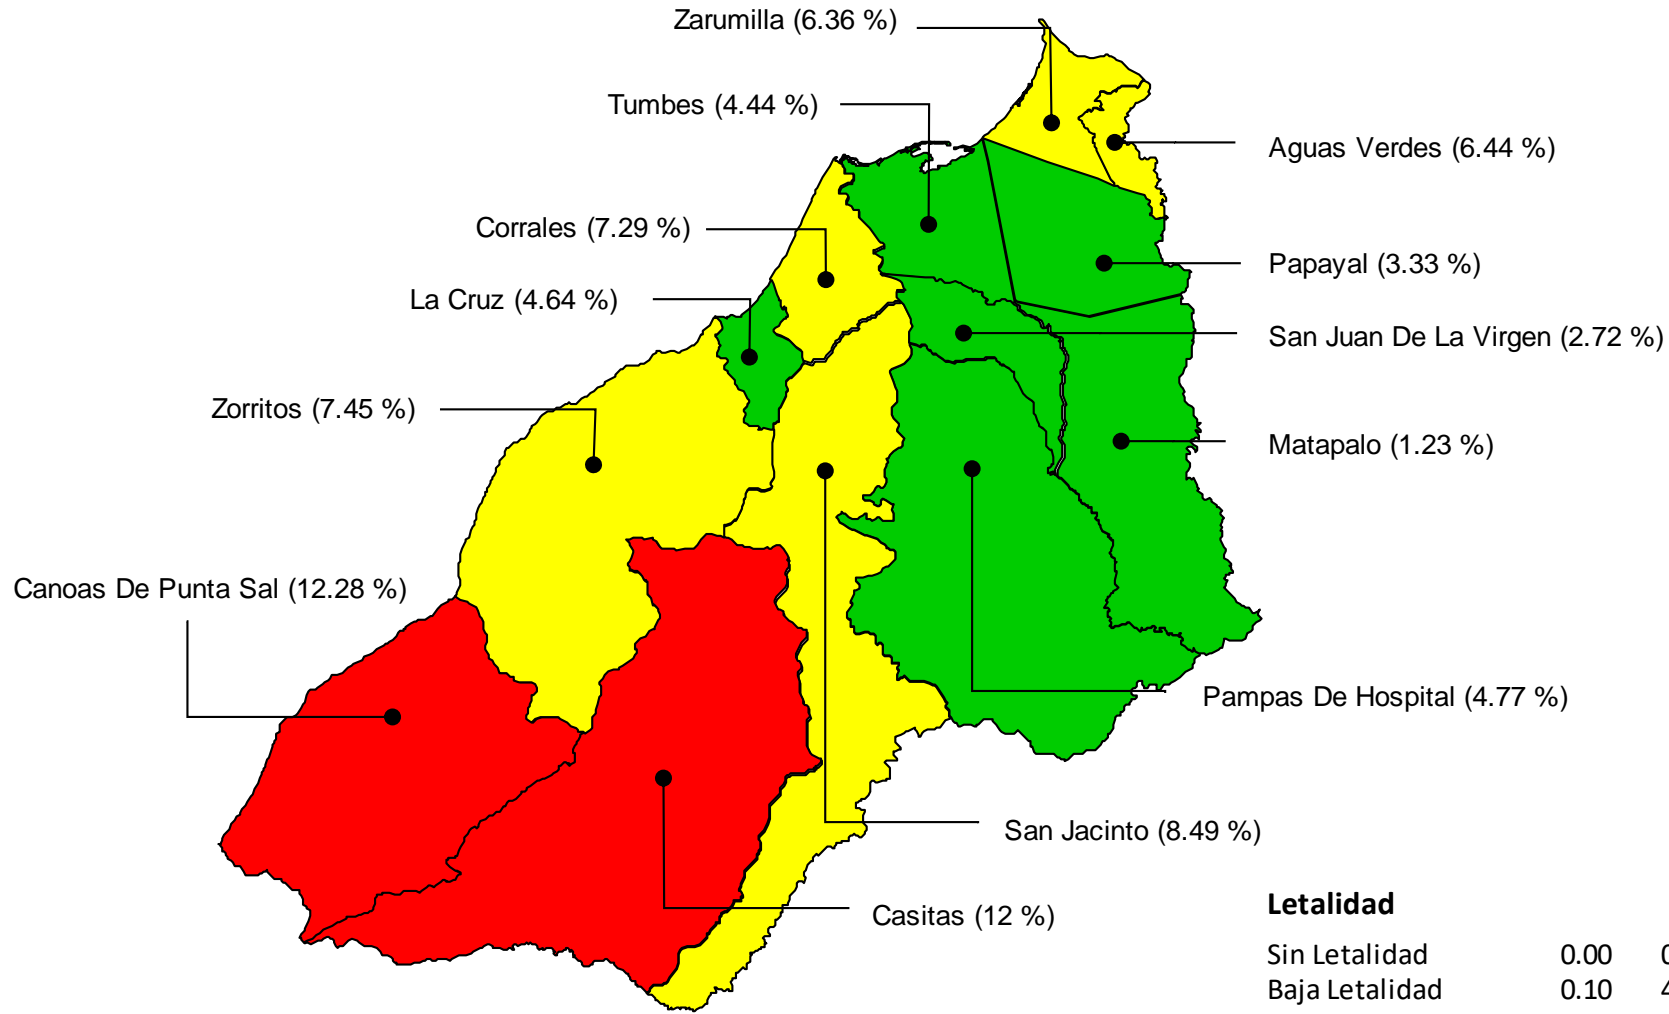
Zarumilla (6.36 %)

Tumbes (4.44 %)

Aguas Verdes (6.44 %)

Corrales (7.29 %)

Papayal (3.33 %)

La Cruz (4.64 %)

San Juan De La Virgen (2.72 %)

Zorritos (7.45 %)

Matapalo (1.23 %)

Canoas De Punta Sal (12.28 %)

Pampas De Hospital (4.77 %)

San Jacinto (8.49 %)

Casitas (12 %)

Letalidad

Sin Letalidad 0.00 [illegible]
Baja Letalidad 0.10 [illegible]